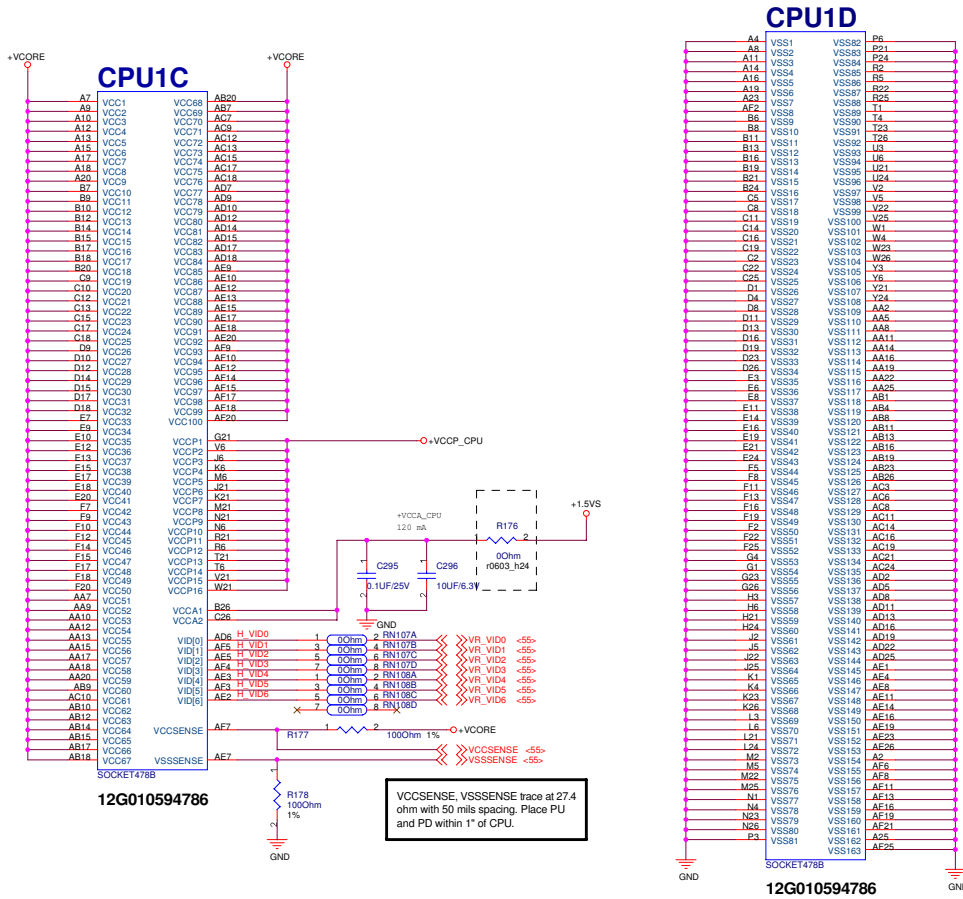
+VCORE

CPU1C

+VCORE

A7 VCC1
A9 VCC2
A10 VCC3
A12 VCC4
A13 VCC5
A15 VCC6
A17 VCC7
A18 VCC8
A20 VCC9
B7 VCC10
B9 VCC11
B10 VCC12
B12 VCC13
B14 VCC14
B15 VCC15
B17 VCC16
B18 VCC17
B20 VCC18
C9 VCC19
C10 VCC20
C12 VCC21
C13 VCC22
C15 VCC23
C17 VCC24
C18 VCC25
D9 VCC26
D10 VCC27
D12 VCC28
D14 VCC29
D15 VCC30
D17 VCC31
D18 VCC32
E7 VCC33
E9 VCC34
E10 VCC35
E12 VCC36
E13 VCC37
E15 VCC38
E17 VCC39
E18 VCC40
E20 VCC41
F7 VCC42
F9 VCC43
F10 VCC44
F12 VCC45
F14 VCC46
F15 VCC47
F17 VCC48
F18 VCC49
F20 VCC50
AA7 VCC51
AA9 VCC52
AA10 VCC53
AA12 VCC54
AA13 VCC55
AA15 VCC56
AA17 VCC57
AA18 VCC58
AA20 VCC59
AB9 VCC60
AC10 VCC61
AB10 VCC62
AB12 VCC63
AB14 VCC64
AB15 VCC65
AB17 VCC66
AB18 VCC67

VCC68 AB20
VCC69 AB7
VCC70 AC7
VCC71 AC9
VCC72 AC12
VCC73 AC13
VCC74 AC15
VCC75 AC17
VCC76 AC18
VCC77 AD7
VCC78 AD9
VCC79 AD10
VCC80 AD12
VCC81 AD14
VCC82 AD15
VCC83 AD17
VCC84 AD18
VCC85 AE9
VCC86 AE10
VCC87 AE12
VCC88 AE13
VCC89 AE15
VCC90 AE17
VCC91 AE18
VCC92 AE20
VCC93 AF9
VCC94 AF10
VCC95 AF12
VCC96 AF14
VCC97 AF15
VCC98 AF17
VCC99 AF18
VCC100 AF20

VCCP1 G21 +VCCP_CPU
VCCP2 V6
VCCP3 J6
VCCP4 K6
VCCP5 M6
VCCP6 J21
VCCP7 K21
VCCP8 M21
VCCP9 N21
VCCP10 N6
VCCP11 R21
VCCP12 R6
VCCP13 T21
VCCP14 T6
VCCP15 V21
VCCP16 W21

VCCA1 B26
VCCA2 C26

+VCCA_CPU
120 mA
R176
1 2
0Ohm
r0603_h24
+1.5VS
C295
0.1UF/25V
C296
10UF/6.3V
GND

VID[0] AD6 H_VID0 1 0Ohm 2 RN107A VR_VID0 <55>
VID[1] AF5 H_VID1 3 0Ohm 4 RN107B VR_VID1 <55>
VID[2] AE5 H_VID2 5 0Ohm 6 RN107C VR_VID2 <55>
VID[3] AF4 H_VID3 7 0Ohm 8 RN107D VR_VID3 <55>
VID[4] AE3 H_VID4 1 0Ohm 2 RN108A VR_VID4 <55>
VID[5] AF3 H_VID5 3 0Ohm 4 RN108B VR_VID5 <55>
VID[6] AE2 H_VID6 5 0Ohm 6 RN108C VR_VID6 <55>
7 0Ohm 8 RN108D

VCCSENSE AF7
R177 1 2 100Ohm 1% +VCORE
VCCSENSE <55>
VSSSENSE AE7
VSSSENSE <55>

SOCKET478B
12G010594786

R178
100Ohm
1%
GND

VCCSENSE, VSSSENSE trace at 27.4 ohm with 50 mils spacing. Place PU and PD within 1" of CPU.

CPU1D

A4 VSS1
A8 VSS2
A11 VSS3
A14 VSS4
A16 VSS5
A19 VSS6
A23 VSS7
AF2 VSS8
B6 VSS9
B8 VSS10
B11 VSS11
B13 VSS12
B16 VSS13
B19 VSS14
B21 VSS15
B24 VSS16
C5 VSS17
C8 VSS18
C11 VSS19
C14 VSS20
C16 VSS21
C19 VSS22
C2 VSS23
C22 VSS24
C25 VSS25
D1 VSS26
D4 VSS27
D8 VSS28
D11 VSS29
D13 VSS30
D16 VSS31
D19 VSS32
D23 VSS33
D26 VSS34
E3 VSS35
E6 VSS36
E8 VSS37
E11 VSS38
E14 VSS39
E16 VSS40
E19 VSS41
E21 VSS42
E24 VSS43
F5 VSS44
F8 VSS45
F11 VSS46
F13 VSS47
F16 VSS48
F19 VSS49
F2 VSS50
F22 VSS51
F25 VSS52
G4 VSS53
G1 VSS54
G23 VSS55
G26 VSS56
H3 VSS57
H6 VSS58
H21 VSS59
H24 VSS60
J2 VSS61
J5 VSS62
J22 VSS63
J25 VSS64
K1 VSS65
K4 VSS66
K23 VSS67
K26 VSS68
L3 VSS69
L6 VSS70
L21 VSS71
L24 VSS72
M2 VSS73
M5 VSS74
M22 VSS75
M25 VSS76
N1 VSS77
N4 VSS78
N23 VSS79
N26 VSS80
P3 VSS81

VSS82 P6
VSS83 P21
VSS84 P24
VSS85 R2
VSS86 R5
VSS87 R22
VSS88 R25
VSS89 T1
VSS90 T4
VSS91 T23
VSS92 T26
VSS93 U3
VSS94 U6
VSS95 U21
VSS96 U24
VSS97 V2
VSS98 V5
VSS99 V22
VSS100 V25
VSS101 W1
VSS102 W4
VSS103 W23
VSS104 W26
VSS105 Y3
VSS106 Y6
VSS107 Y21
VSS108 Y24
VSS109 AA2
VSS110 AA5
VSS111 AA8
VSS112 AA11
VSS113 AA14
VSS114 AA16
VSS115 AA19
VSS116 AA22
VSS117 AA25
VSS118 AB1
VSS119 AB4
VSS120 AB8
VSS121 AB11
VSS122 AB13
VSS123 AB16
VSS124 AB19
VSS125 AB23
VSS126 AB26
VSS127 AC3
VSS128 AC6
VSS129 AC8
VSS130 AC11
VSS131 AC14
VSS132 AC16
VSS133 AC19
VSS134 AC21
VSS135 AC24
VSS136 AD2
VSS137 AD5
VSS138 AD8
VSS139 AD11
VSS140 AD13
VSS141 AD16
VSS142 AD19
VSS143 AD22
VSS144 AD25
VSS145 AE1
VSS146 AE4
VSS147 AE8
VSS148 AE11
VSS149 AE14
VSS150 AE16
VSS151 AE19
VSS152 AE23
VSS153 AE26
VSS154 A2
VSS155 AF6
VSS156 AF8
VSS157 AF11
VSS158 AF13
VSS159 AF16
VSS160 AF19
VSS161 AF21
VSS162 A25
VSS163 AF25

SOCKET478B
GND
12G010594786
GNI